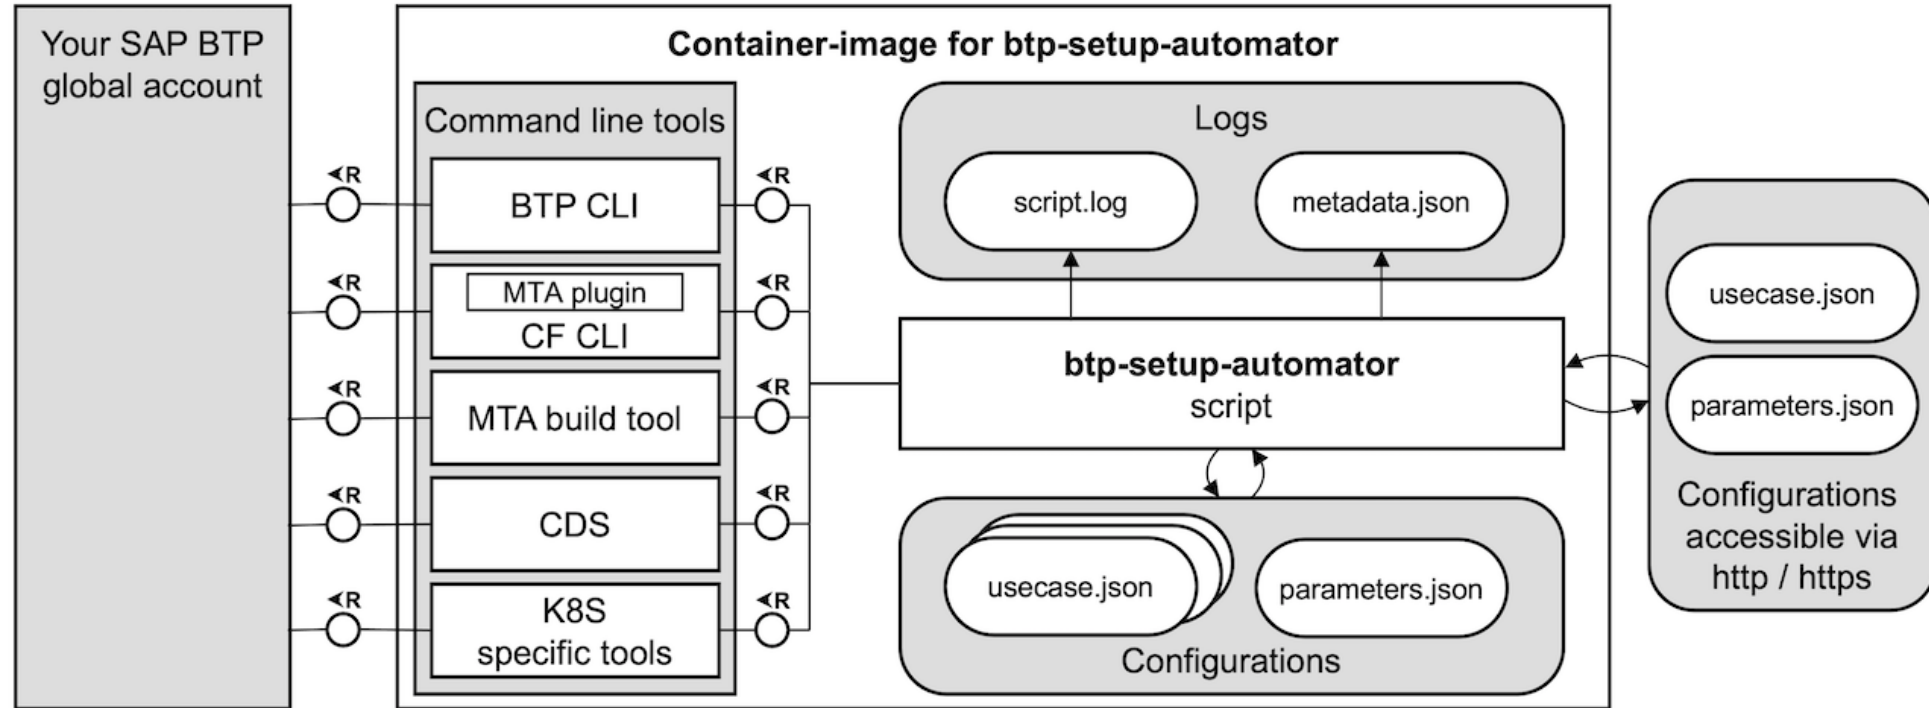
Your SAP BTP global account

Container-image for btp-setup-automator

Command line tools

R
BTP CLI
R

R
MTA plugin
CF CLI
R

R
MTA build tool
R

R
CDS
R

R
K8S specific tools
R

Logs

script.log

metadata.json

**btp-setup-automator** script

usecase.json

parameters.json

Configurations

usecase.json

parameters.json

Configurations accessible via http / https